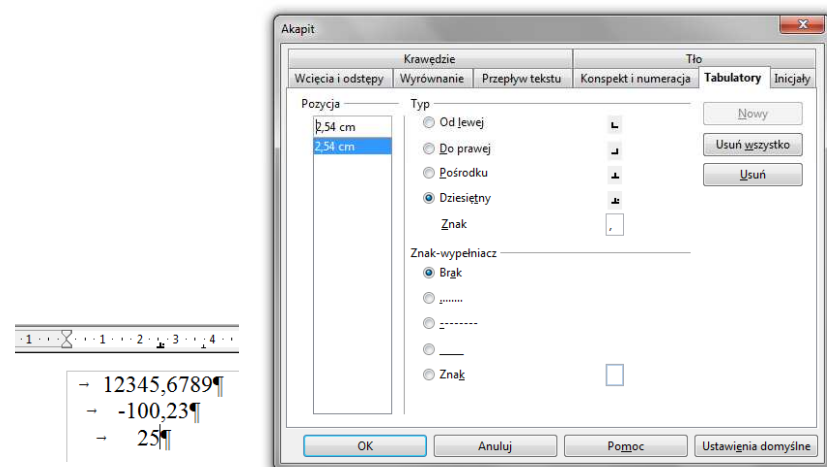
Akapit

Krawędzie | Tło
Wcięcia i odstępy | Wyrównanie | Przepływ tekstu | Konspekt i numeracja | Tabulatory | Inicjały

Pozycja
2,54 cm
2,54 cm

Typ
Od lewej
Do prawej
Pośrodku
Dziesiętny
Znak ,

Znak-wypełniacz
Brak
.......
--------
____
Znak

Nowy
Usuń wszystko
Usuń

OK | Anuluj | Pomoc | Ustawienia domyślne

·1· · ·1· · ·2· · ·3· · ·4·

→ 12345,6789¶
→ -100,23¶
→ 25¶